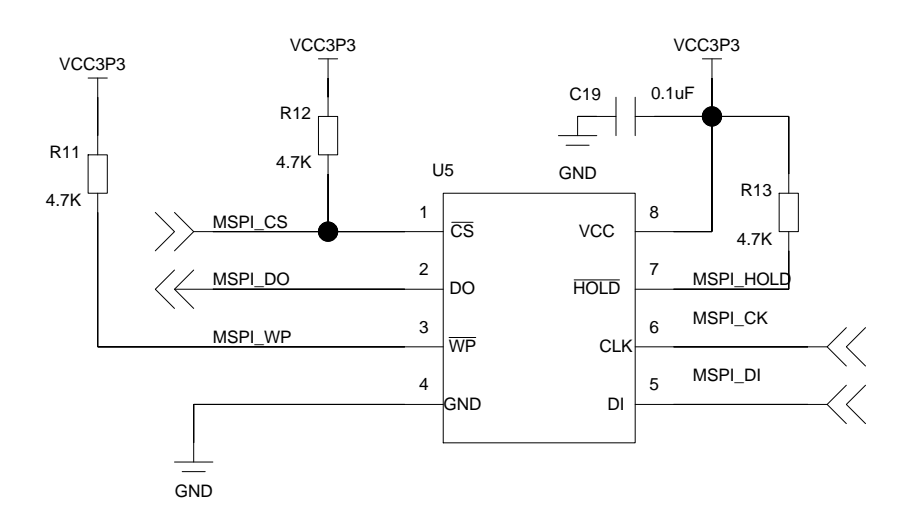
VCC3P3
VCC3P3
VCC3P3
R12
4.7K
C19
0.1uF
R11
4.7K
U5
GND
R13
4.7K
MSPI_CS
1
$\overline{CS}$
VCC
8
MSPI_DO
2
DO
$\overline{HOLD}$
7
MSPI_HOLD
MSPI_WP
3
$\overline{WP}$
CLK
6
MSPI_CK
4
GND
DI
5
MSPI_DI
GND